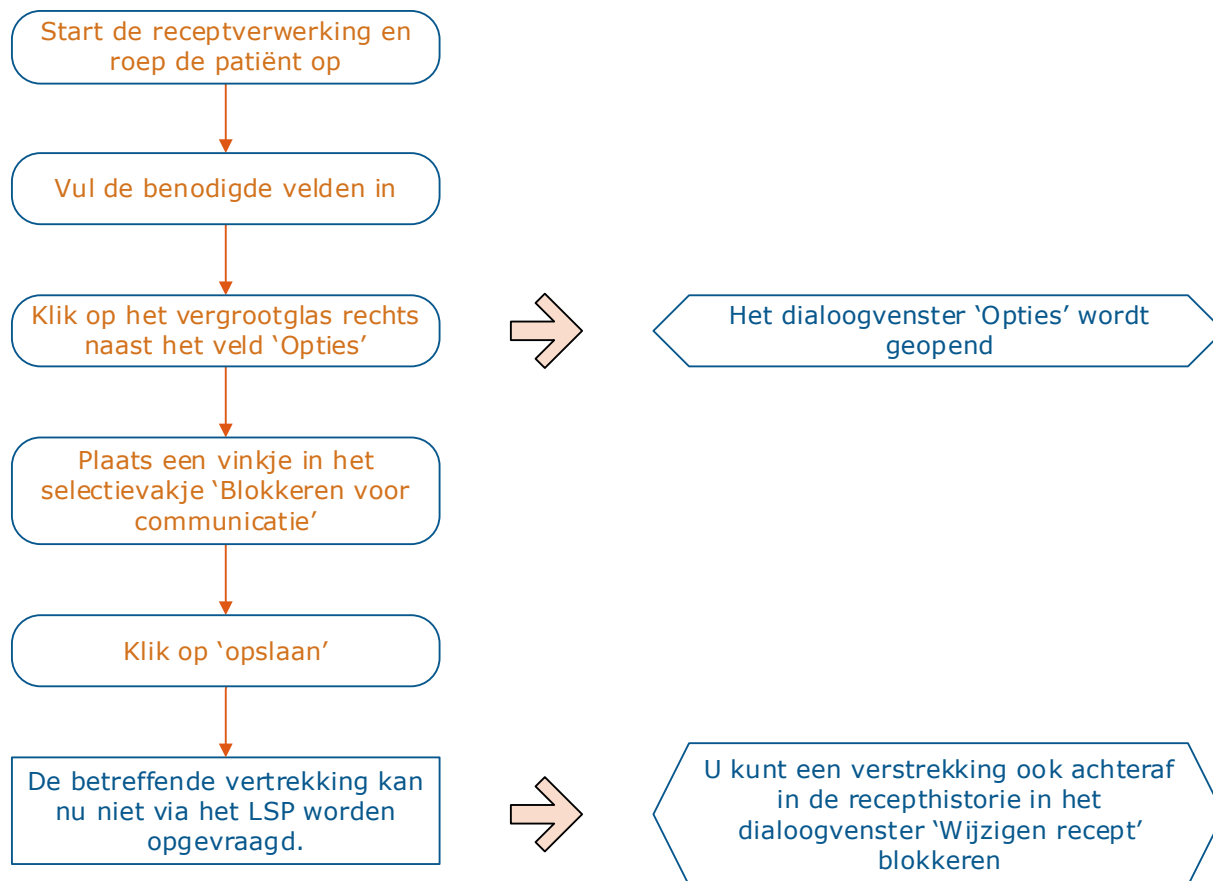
Start de receptverwerking en roep de patiënt op

Vul de benodigde velden in

Klik op het vergrootglas rechts naast het veld ‘Opties’

Het dialoogvenster ‘Opties’ wordt geopend

Plaats een vinkje in het selectievakje ‘Blokkeren voor communicatie’

Klik op ‘opslaan’

De betreffende vertrekking kan nu niet via het LSP worden opgevraagd.

U kunt een verstrekking ook achteraf in de recepthistorie in het dialoogvenster ‘Wijzigen recept’ blokkeren